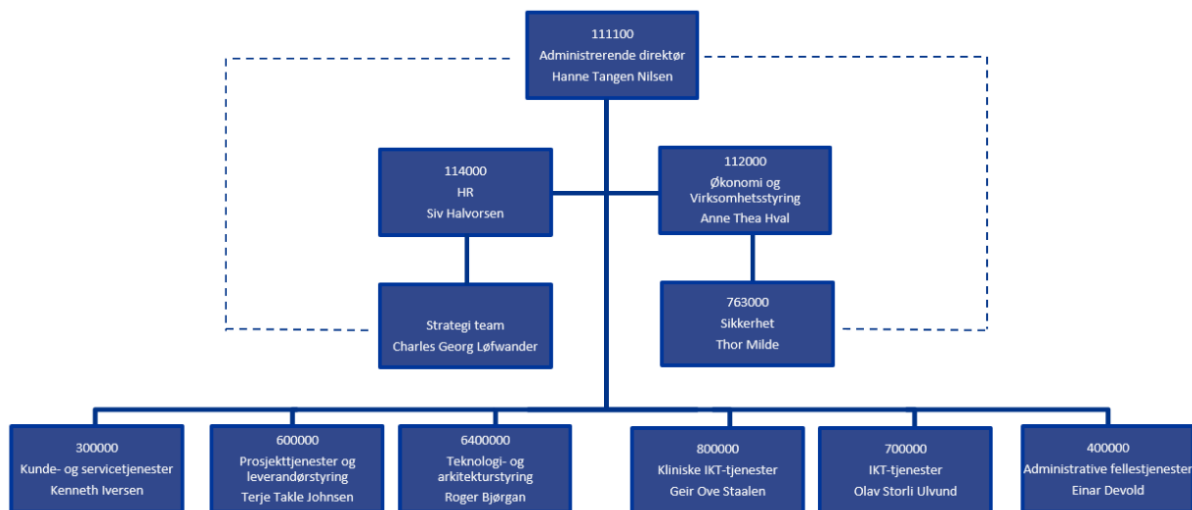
111100
Administrerende direktør
Hanne Tangen Nilsen

114000
HR
Siv Halvorsen

112000
Økonomi og Virksomhetsstyring
Anne Thea Hval

Strategi team
Charles Georg Løfwander

763000
Sikkerhet
Thor Milde

300000
Kunde- og servicetjenester
Kenneth Iversen

600000
Prosjekttjenester og leverandørstyring
Terje Takle Johnsen

6400000
Teknologi- og arkitekturstyring
Roger Bjørgan

800000
Kliniske IKT-tjenester
Geir Ove Staalen

700000
IKT-tjenester
Olav Storli Ulvund

400000
Administrative fellestjenester
Einar Devold